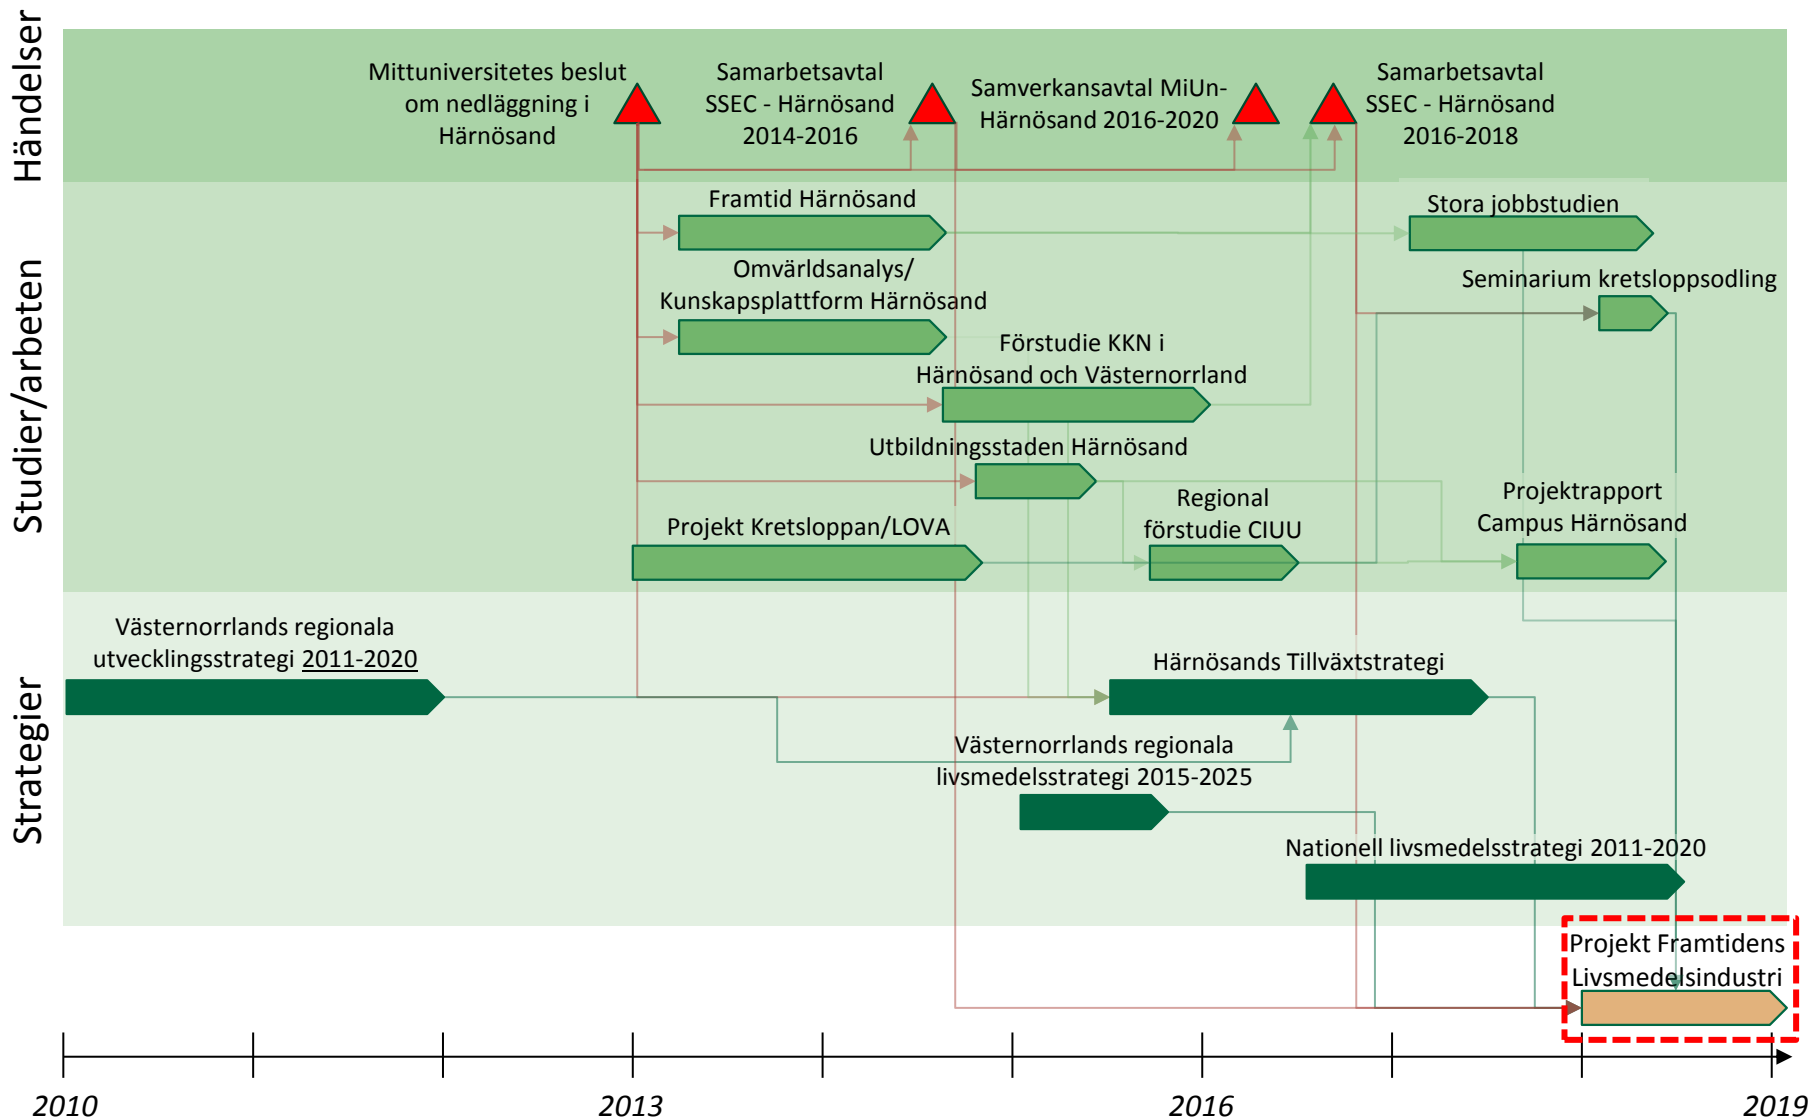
Händelser

Studier/arbeten

Strategier

Mittuniversitetes beslut om nedläggning i Härnösand

Samarbetsavtal SSEC - Härnösand 2014-2016

Samverkansavtal MiUn-Härnösand 2016-2020

Samarbetsavtal SSEC - Härnösand 2016-2018

Framtid Härnösand

Stora jobbstudien

Omvärldsanalys/ Kunskapsplattform Härnösand

Seminarium kretsloppsodling

Förstudie KKN i Härnösand och Västernorrland

Utbildningsstaden Härnösand

Regional förstudie CIUU

Projektrapport Campus Härnösand

Projekt Kretsloppan/LOVA

Västernorrlands regionala utvecklingsstrategi 2011-2020

Härnösands Tillväxtstrategi

Västernorrlands regionala livsmedelsstrategi 2015-2025

Nationell livsmedelsstrategi 2011-2020

Projekt Framtidens Livsmedelsindustri

2010

2013

2016

2019